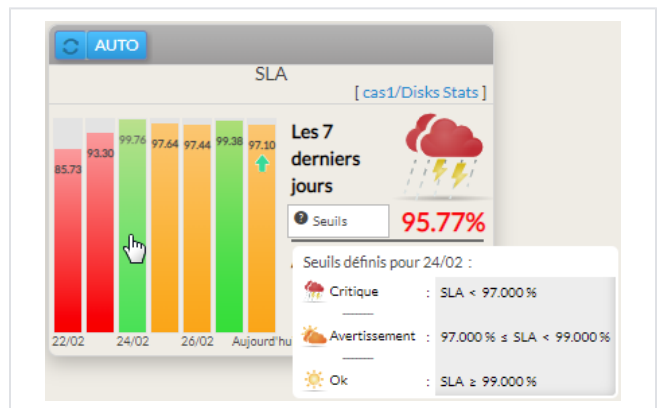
AUTO

SLA

[ cas1/Disks Stats ]

85.73 93.30 99.76 97.64 97.44 99.38 97.10

22/02 24/02 26/02 Aujourd'hu

Les 7 derniers jours

Seuils

95.77%

Seuils définis pour 24/02 :

| | |
|---|---|
| Critique : | SLA < 97.000 % |
| Avertissement : | 97.000 % ≤ SLA < 99.000 % |
| Ok : | SLA ≥ 99.000 % |